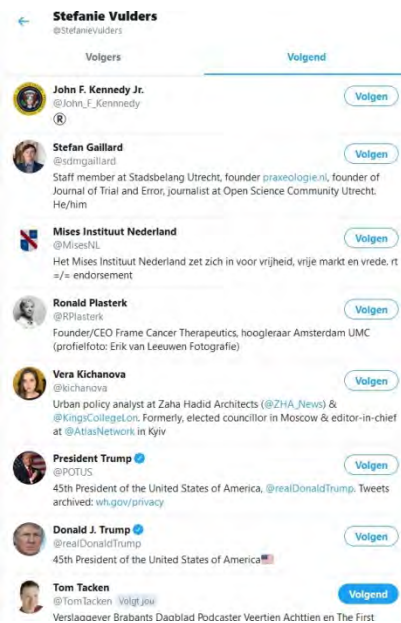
Stefanie Vulders
@StefanieVulders

Volgers

Volgend

John F. Kennedy Jr.
@John_F_Kennnedy
®
Volgen

Stefan Gaillard
@sdmgaillard
Staff member at Stadsbelang Utrecht, founder praxeologie.nl, founder of Journal of Trial and Error, journalist at Open Science Community Utrecht. He/him
Volgen

Mises Instituut Nederland
@MisesNL
Het Mises Instituut Nederland zet zich in voor vrijheid, vrije markt en vrede. rt =/= endorsement
Volgen

Ronald Plasterk
@RPlasterk
Founder/CEO Frame Cancer Therapeutics, hoogleraar Amsterdam UMC (profielfoto: Erik van Leeuwen Fotografie)
Volgen

Vera Kichanova
@kichanova
Urban policy analyst at Zaha Hadid Architects (@ZHA_News) & @KingsCollegeLon. Formerly, elected councillor in Moscow & editor-in-chief at @AtlasNetwork in Kyiv
Volgen

President Trump
@POTUS
45th President of the United States of America, @realDonaldTrump. Tweets archived: wh.gov/privacy
Volgen

Donald J. Trump
@realDonaldTrump
45th President of the United States of America🇺🇸
Volgen

Tom Tacken
@TomTacken Volgt jou
Verslaggever Brabants Dagblad Podcaster Veertien Achttien en The First
Volgend